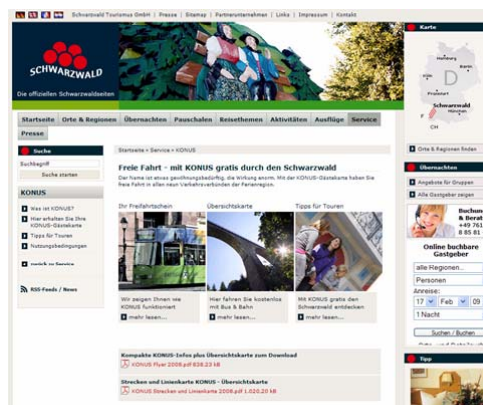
Schwarzwald Tourismus GmbH | Presse | Sitemap | Partnerunternehmen | Links | Impressum | Kontakt

SCHWARZWALD
Die offiziellen Schwarzwaldseiten

Startseite | Orte & Regionen | Übernachten | Pauschalen | Reisethemen | Aktivitäten | Ausflüge | Service | Presse

Suche
Suchbegriff
Suche starten

KONUS
Was ist KONUS?
Hier erhalten Sie Ihre KONUS-Gästekarte
Tipps für Touren
Nutzungsbedingungen

zurück zu Service

RSS-Feeds / News

Startseite » Service » KONUS

Freie Fahrt - mit KONUS gratis durch den Schwarzwald
Der Name ist etwas gewöhnungsbedürftig, die Wirkung enorm. Mit der KONUS-Gästekarte haben Sie freie Fahrt in allen neun Verkehrsverbünden der Ferienregion.

Ihr Freifahrtschein
Wir zeigen Ihnen wie KONUS funktioniert
mehr lesen...

Übersichtskarte
Hier fahren Sie kostenlos mit Bus & Bahn
mehr lesen...

Tipps für Touren
Mit KONUS gratis den Schwarzwald entdecken
mehr lesen...

Kompakte KONUS-Infos plus Übersichtskarte zum Download
KONUS Flyer 2008.pdf 638.23 kB

Strecken und Linienkarte KONUS - Übersichtskarte
KONUS Strecken und Linienkarte 2008.pdf 1.020.20 kB

Karte
Freiburg
Schwarzwald
CH
Orte & Regionen finden

Übernachten
Angebote für Gruppen
Alle Gastgeber zeigen

Buchun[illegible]
& Berat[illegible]
+49 761
8 85 81

Online buchbare Gastgeber
alle Regionen...
Personen
Anreise:
17 Feb 09
1 Nacht
Suchen / Buchen

Tipp